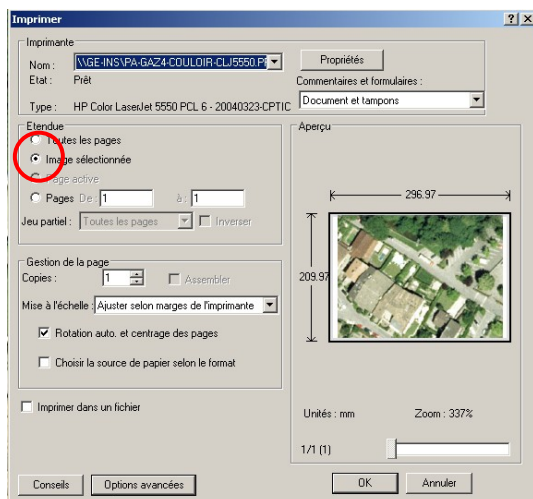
Imprimer

?
X

Imprimante
Nom : \\GE-INS\PA-GAZ4-COULOIR-CLJ5550.PI
Propriétés
Etat : Prêt
Commentaires et formulaires :
Type : HP Color LaserJet 5550 PCL 6 - 20040323-CPTIC
Document et tampons

Etendue
Toutes les pages
Image sélectionnée
Page active
Pages De : 1 à : 1
Jeu partiel : Toutes les pages
Inverser

Aperçu
296.97
209.97

Gestion de la page
Copies : 1
Assembler
Mise à l'échelle : Ajuster selon marges de l'imprimante
Rotation auto. et centrage des pages
Choisir la source de papier selon le format

Imprimer dans un fichier

Unités : mm
Zoom : 337%
1/1 (1)

Conseils
Options avancées
OK
Annuler